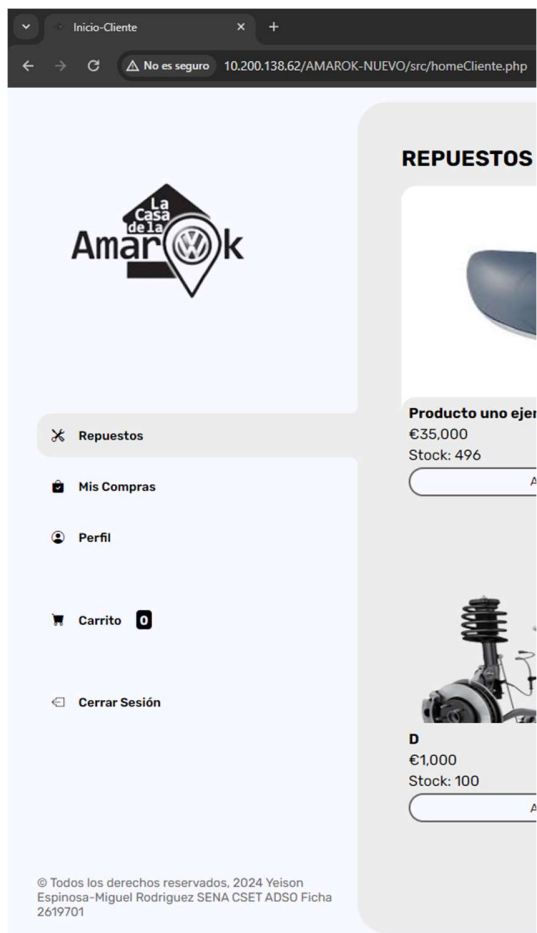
Inicio-Cliente ×
+
No es seguro 10.200.138.62/AMAROK-NUEVO/src/homeCliente.php

La Casa de la Amarok

Repuestos
Mis Compras
Perfil
Carrito 0
Cerrar Sesión

© Todos los derechos reservados, 2024 Yeison Espinosa-Miguel Rodriguez SENA CSET ADSO Ficha 2619701

REPUESTOS

Producto uno ejer
€35,000
Stock: 496
A

D
€1,000
Stock: 100
A